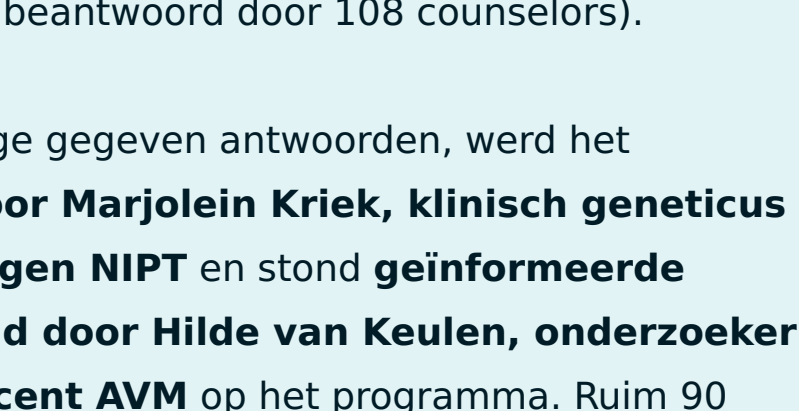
beantwoord door 108 counselors).

ge gegeven antwoorden, werd het oor Marjolein Kriek, klinisch geneticus gen NIPT en stond geïnformeerde d door Hilde van Keulen, onderzoeker cent AVM op het programma. Ruim 90